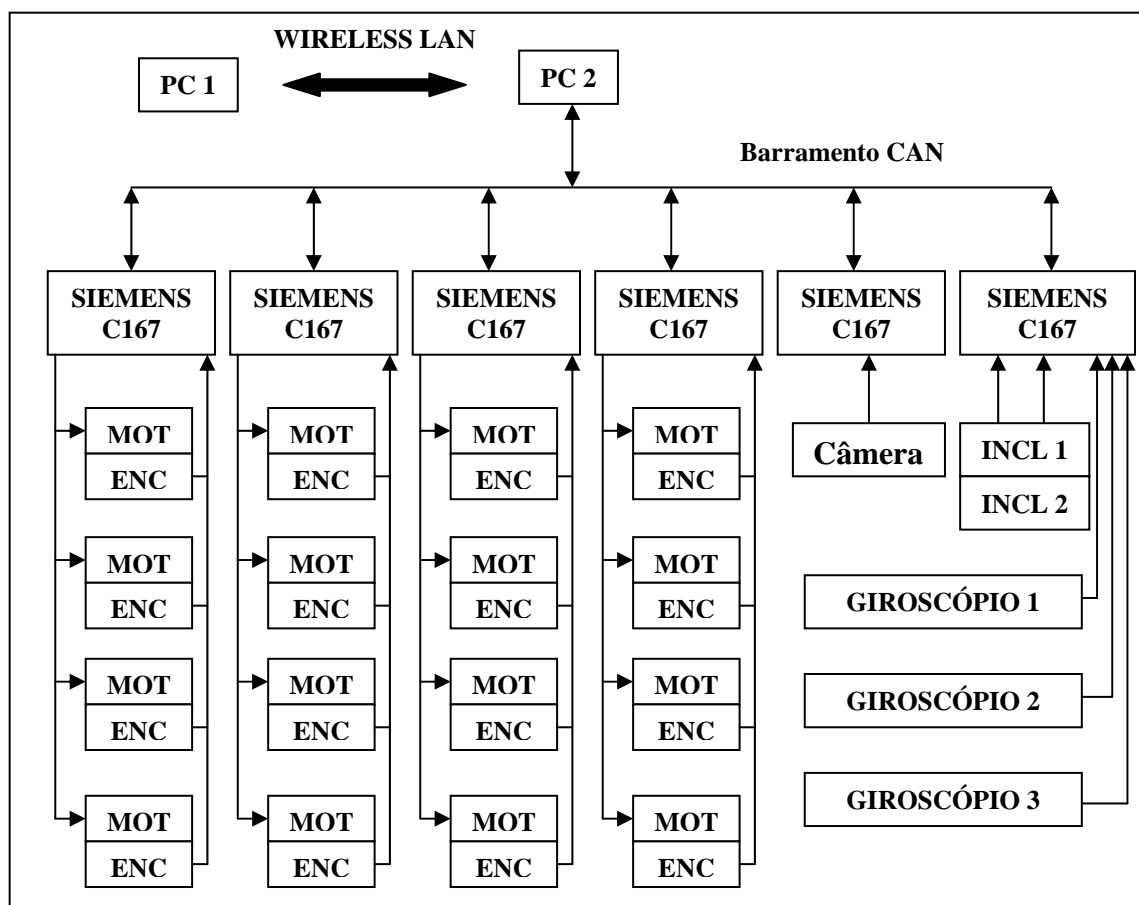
WIRELESS LAN

PC 1

PC 2

Barramento CAN

SIEMENS C167

SIEMENS C167

SIEMENS C167

SIEMENS C167

SIEMENS C167

SIEMENS C167

MOT
ENC

MOT
ENC

MOT
ENC

MOT
ENC

MOT
ENC

MOT
ENC

MOT
ENC

MOT
ENC

MOT
ENC

MOT
ENC

MOT
ENC

MOT
ENC

MOT
ENC

MOT
ENC

MOT
ENC

MOT
ENC

Câmera

INCL 1
INCL 2

GIROSCÓPIO 1

GIROSCÓPIO 2

GIROSCÓPIO 3